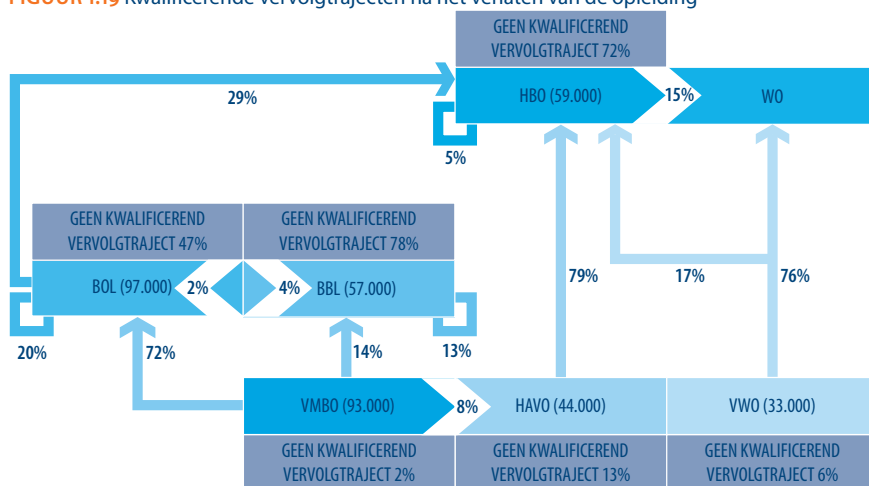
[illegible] Kwalificerende vervolgtrajecten na het verlaten van de opleiding

GEEN KWALIFICEREND VERVOLGTRAJECT 72%

HBO (59.000)

15%

WO

29%

5%

GEEN KWALIFICEREND VERVOLGTRAJECT 47%

GEEN KWALIFICEREND VERVOLGTRAJECT 78%

BOL (97.000)

2%

4%

BBL (57.000)

79%

17%

76%

20%

72%

14%

13%

VMBO (93.000)

8%

HAVO (44.000)

VWO (33.000)

GEEN KWALIFICEREND VERVOLGTRAJECT 2%

GEEN KWALIFICEREND VERVOLGTRAJECT 13%

GEEN KWALIFICEREND VERVOLGTRAJECT 6%